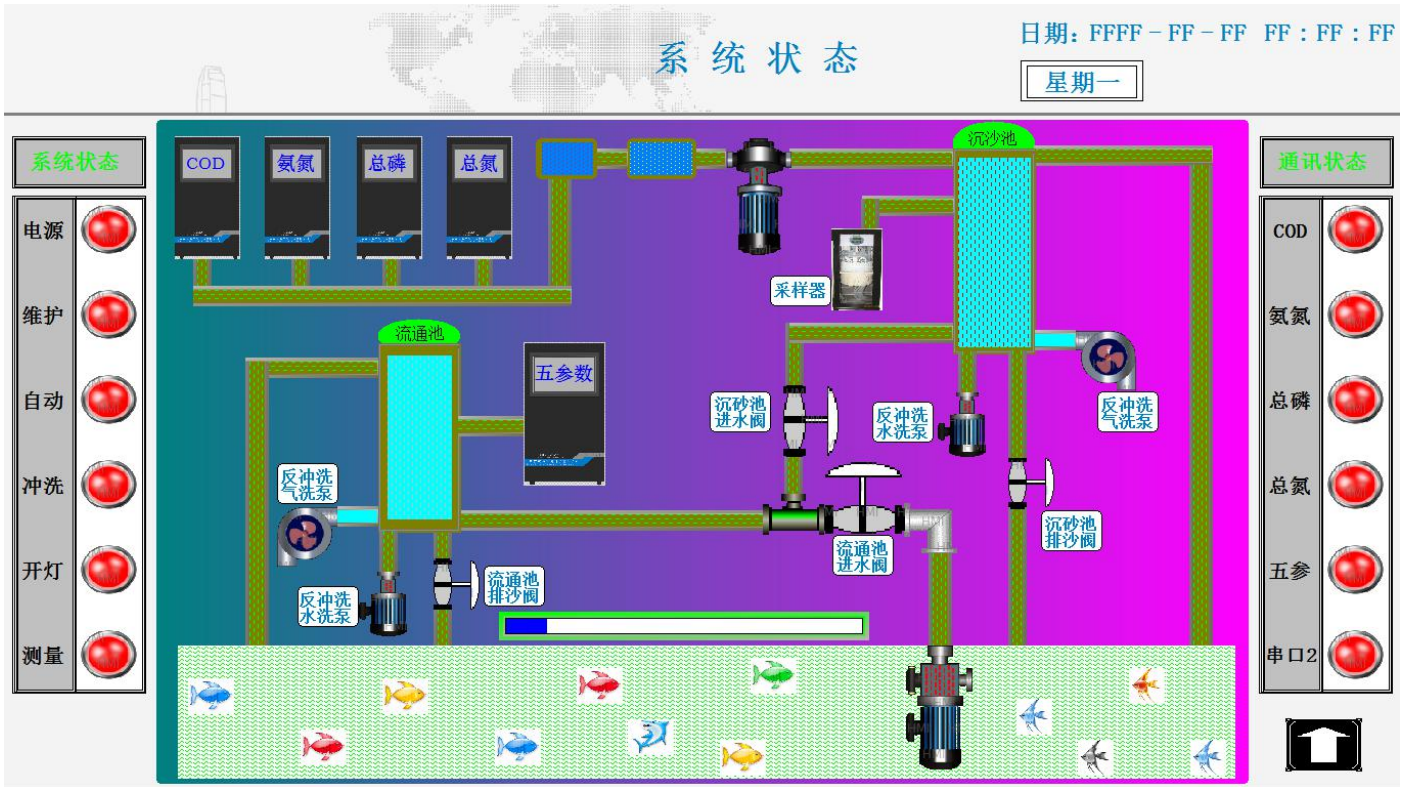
系统状态

日期：FFFF－FF－FF FF：FF：FF

星期一

系统状态

电源

维护

自动

冲洗

开灯

测量

COD

氨氮

总磷

总氮

沉沙池

采样器

流通池

五参数

沉砂池进水阀

反冲洗水洗泵

反冲洗气洗泵

反冲洗气洗泵

流通池进水阀

沉砂池排沙阀

反冲洗水洗泵

流通池排沙阀

通讯状态

COD

氨氮

总磷

总氮

五参

串口2